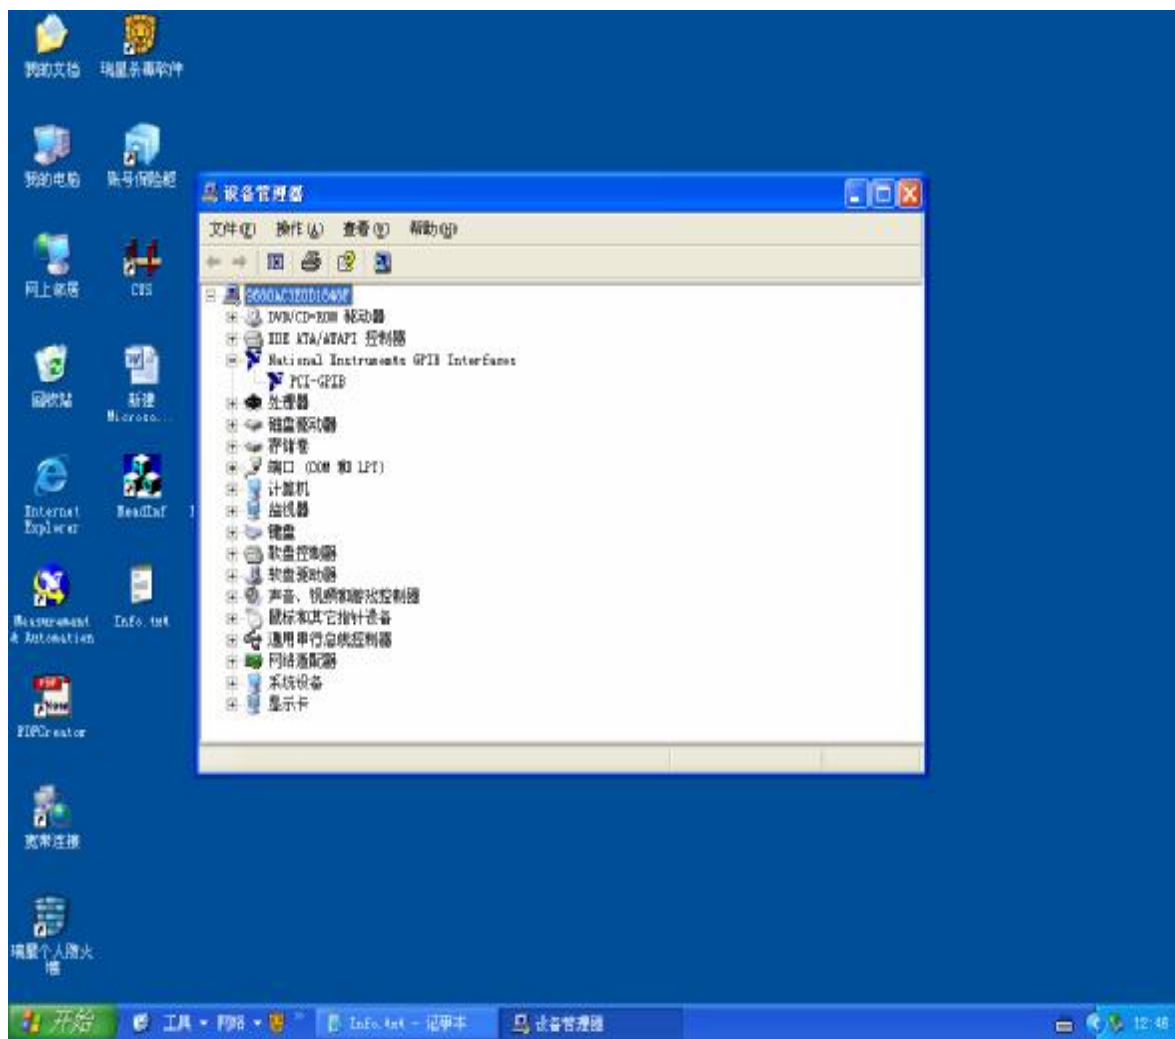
我的文档
瑞星杀毒软件
我的电脑
账号保险柜
网上邻居
CHS
回收站
新建 Microso...
Internet Explorer
ReadInf
Measurement & Automation
Info.txt
PDFCreator
宽带连接
瑞星个人防火墙

设备管理器
文件(F) 操作(A) 查看(V) 帮助(H)

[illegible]
DVD/CD-ROM 驱动器
IDE ATA/ATAPI 控制器
National Instruments GPIB Interfaces
PCI-GPIB
处理器
磁盘驱动器
存储卷
端口 (COM 和 LPT)
计算机
监视器
键盘
软盘控制器
软盘驱动器
声音、视频和游戏控制器
鼠标和其它指针设备
通用串行总线控制器
网络适配器
系统设备
显示卡

开始
工具 · PPB ·
Info.txt - 记事本
设备管理器
12:48